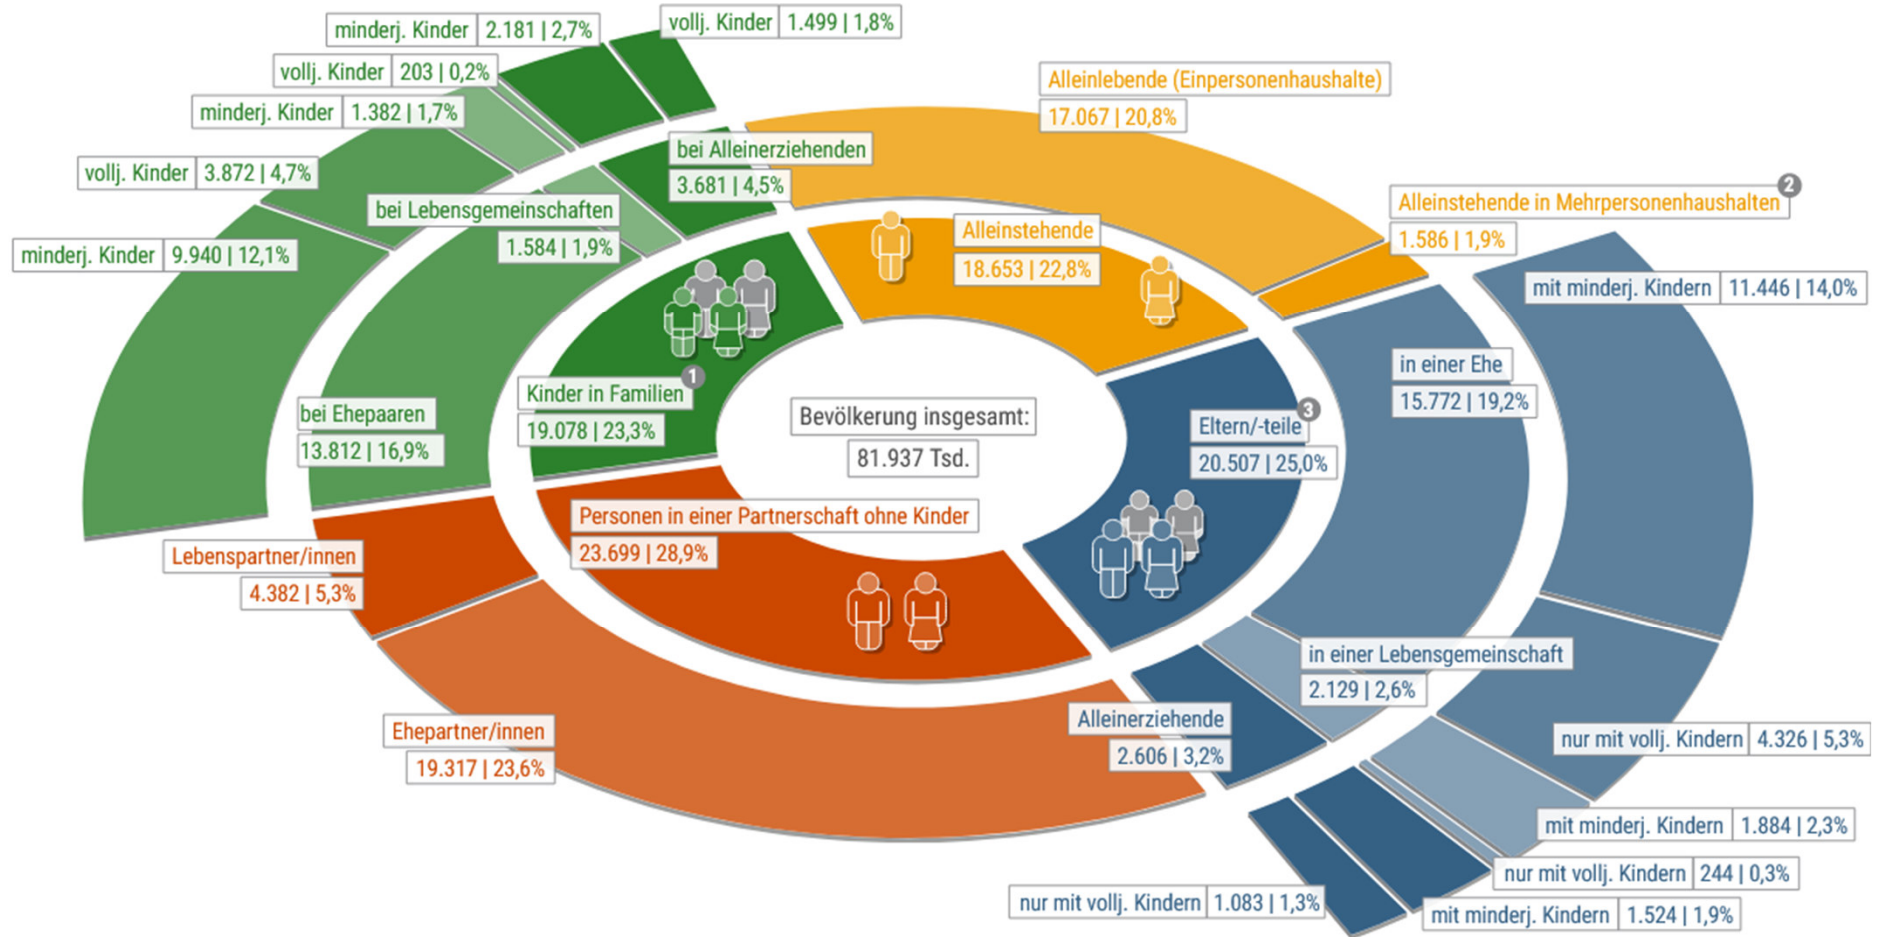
minderj. Kinder | 2.181 | 2,7%

vollj. Kinder | 1.499 | 1,8%

vollj. Kinder | 203 | 0,2%

minderj. Kinder | 1.382 | 1,7%

vollj. Kinder | 3.872 | 4,7%

minderj. Kinder | 9.940 | 12,1%

bei Alleinerziehenden
3.681 | 4,5%

bei Lebensgemeinschaften
1.584 | 1,9%

bei Ehepaaren
13.812 | 16,9%

Kinder in Familien 1
19.078 | 23,3%

Alleinlebende (Einpersonenhaushalte)
17.067 | 20,8%

Alleinstehende in Mehrpersonenhaushalten 2
1.586 | 1,9%

Alleinstehende
18.653 | 22,8%

Bevölkerung insgesamt:
81.937 Tsd.

mit minderj. Kindern | 11.446 | 14,0%

in einer Ehe
15.772 | 19,2%

Eltern/-teile 3
20.507 | 25,0%

Personen in einer Partnerschaft ohne Kinder
23.699 | 28,9%

Lebenspartner/innen
4.382 | 5,3%

in einer Lebensgemeinschaft
2.129 | 2,6%

Alleinerziehende
2.606 | 3,2%

nur mit vollj. Kindern | 4.326 | 5,3%

Ehepartner/innen
19.317 | 23,6%

mit minderj. Kindern | 1.884 | 2,3%

nur mit vollj. Kindern | 244 | 0,3%

nur mit vollj. Kindern | 1.083 | 1,3%

mit minderj. Kindern | 1.524 | 1,9%